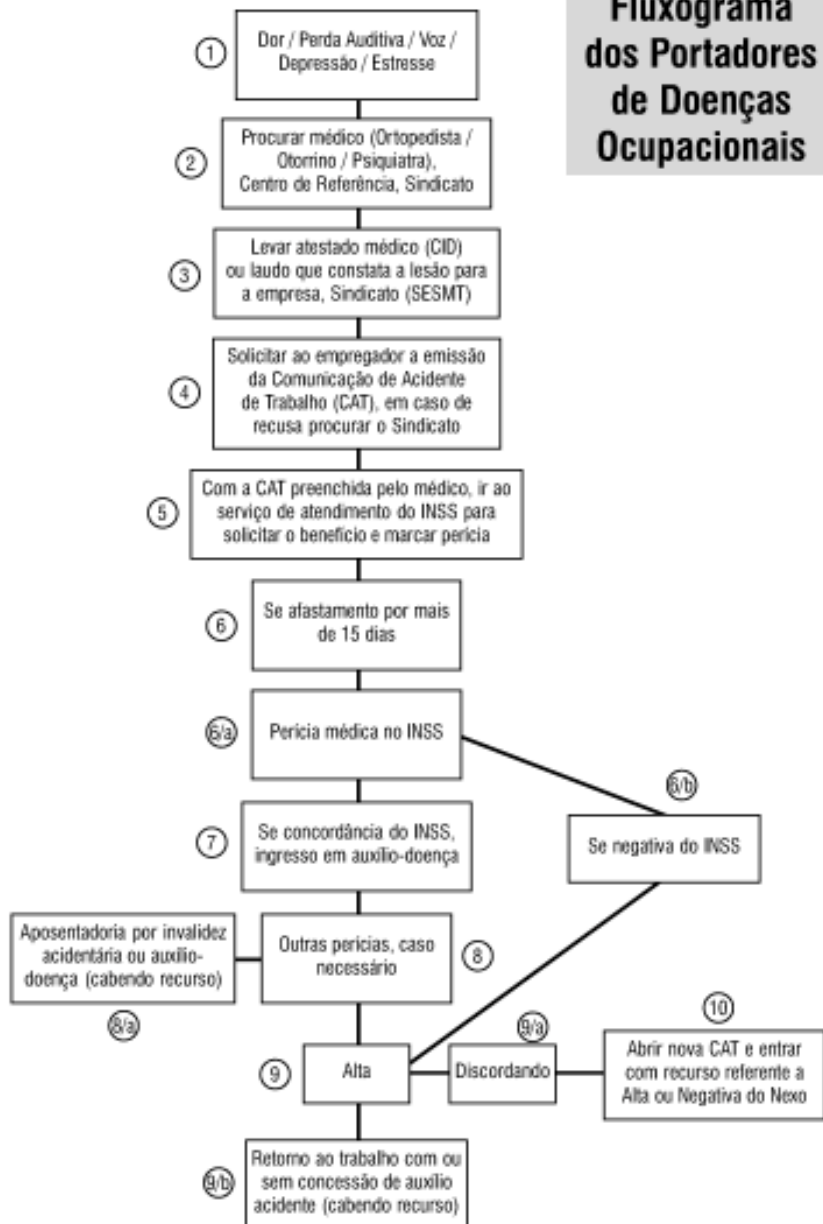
Fluxograma dos Portadores de Doenças Ocupacionais

1 Dor / Perda Auditiva / Voz / Depressão / Estresse

2 Procurar médico (Ortopedista / Otorrino / Psiquiatra), Centro de Referência, Sindicato

3 Levar atestado médico (CID) ou laudo que constata a lesão para a empresa, Sindicato (SESMT)

4 Solicitar ao empregador a emissão da Comunicação de Acidente de Trabalho (CAT), em caso de recusa procurar o Sindicato

5 Com a CAT preenchida pelo médico, ir ao serviço de atendimento do INSS para solicitar o benefício e marcar perícia

6 Se afastamento por mais de 15 dias

6/a Perícia médica no INSS

6/b Se negativa do INSS

7 Se concordância do INSS, ingresso em auxílio-doença

Aposentadoria por invalidez acidentária ou auxílio-doença (cabendo recurso)

8/a

Outras perícias, caso necessário

8

9/a

10

9 Alta

Discordando

Abrir nova CAT e entrar com recurso referente a Alta ou Negativa do Nexo

9/b Retorno ao trabalho com ou sem concessão de auxílio acidente (cabendo recurso)